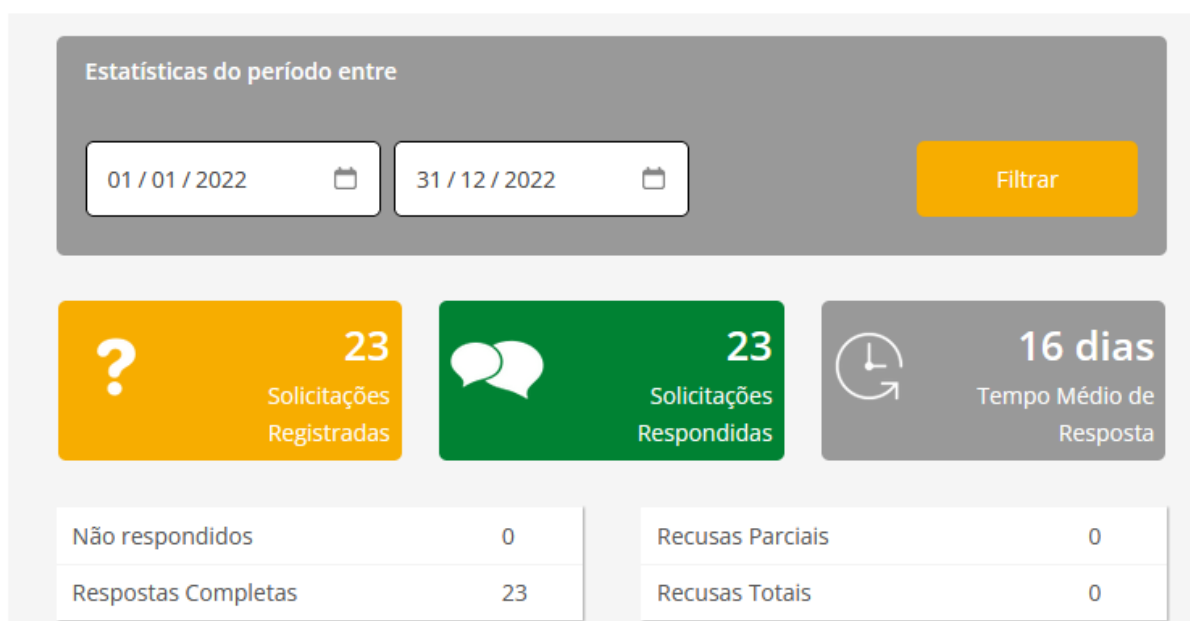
Estatísticas do período entre

01 / 01 / 2022

31 / 12 / 2022

Filtrar

?
23
Solicitações Registradas

23
Solicitações Respondidas

16 dias
Tempo Médio de Resposta

| Não respondidos | 0 |
|---|---|
| Respostas Completas | 23 |

| Recusas Parciais | 0 |
|---|---|
| Recusas Totais | 0 |